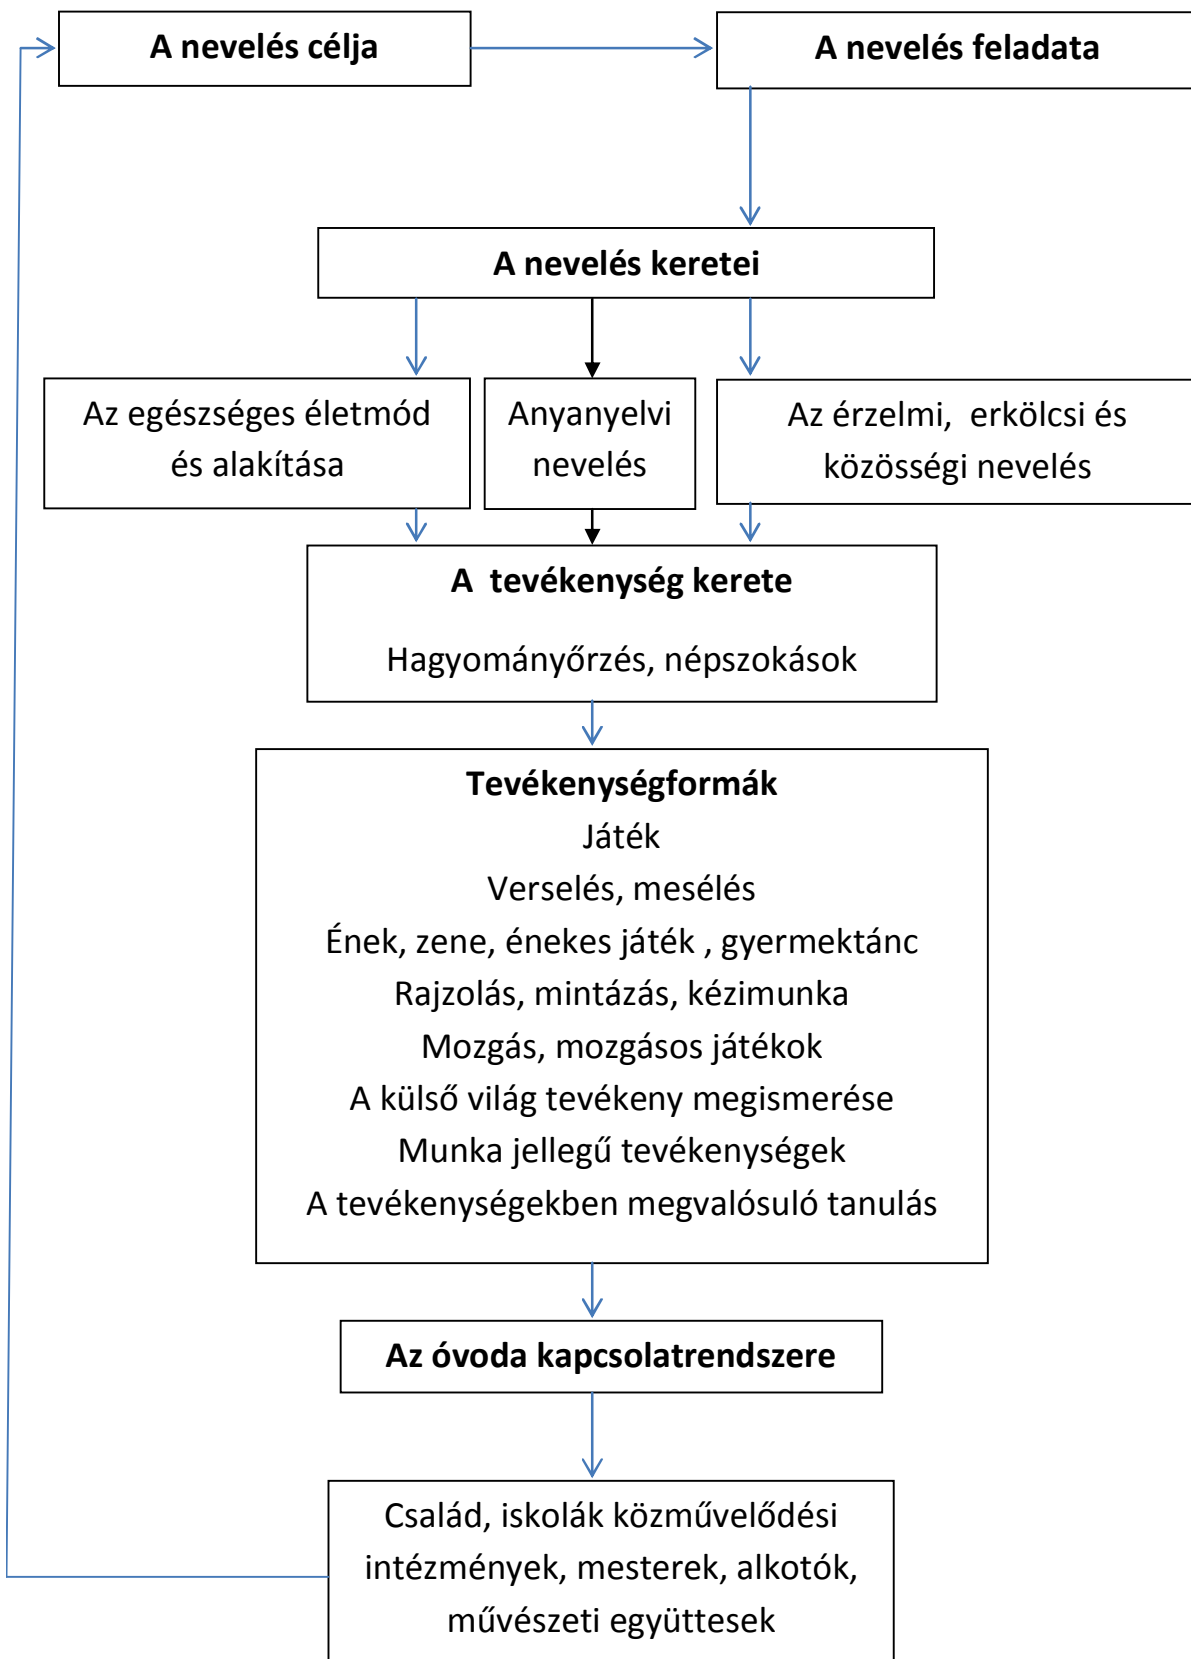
A nevelés célja

A nevelés feladata

A nevelés keretei

Az egészséges életmód és alakítása

Anyanyelvi nevelés

Az érzelmi, erkölcsi és közösségi nevelés

A tevékenység kerete

Hagyományőrzés, népszokások

Tevékenységformák
Játék
Verselés, mesélés
Ének, zene, énekes játék , gyermektánc
Rajzolás, mintázás, kézimunka
Mozgás, mozgásos játékok
A külső világ tevékeny megismerése
Munka jellegű tevékenységek
A tevékenységekben megvalósuló tanulás

Az óvoda kapcsolatrendszere

Család, iskolák közművelődési intézmények, mesterek, alkotók, művészeti együttesek